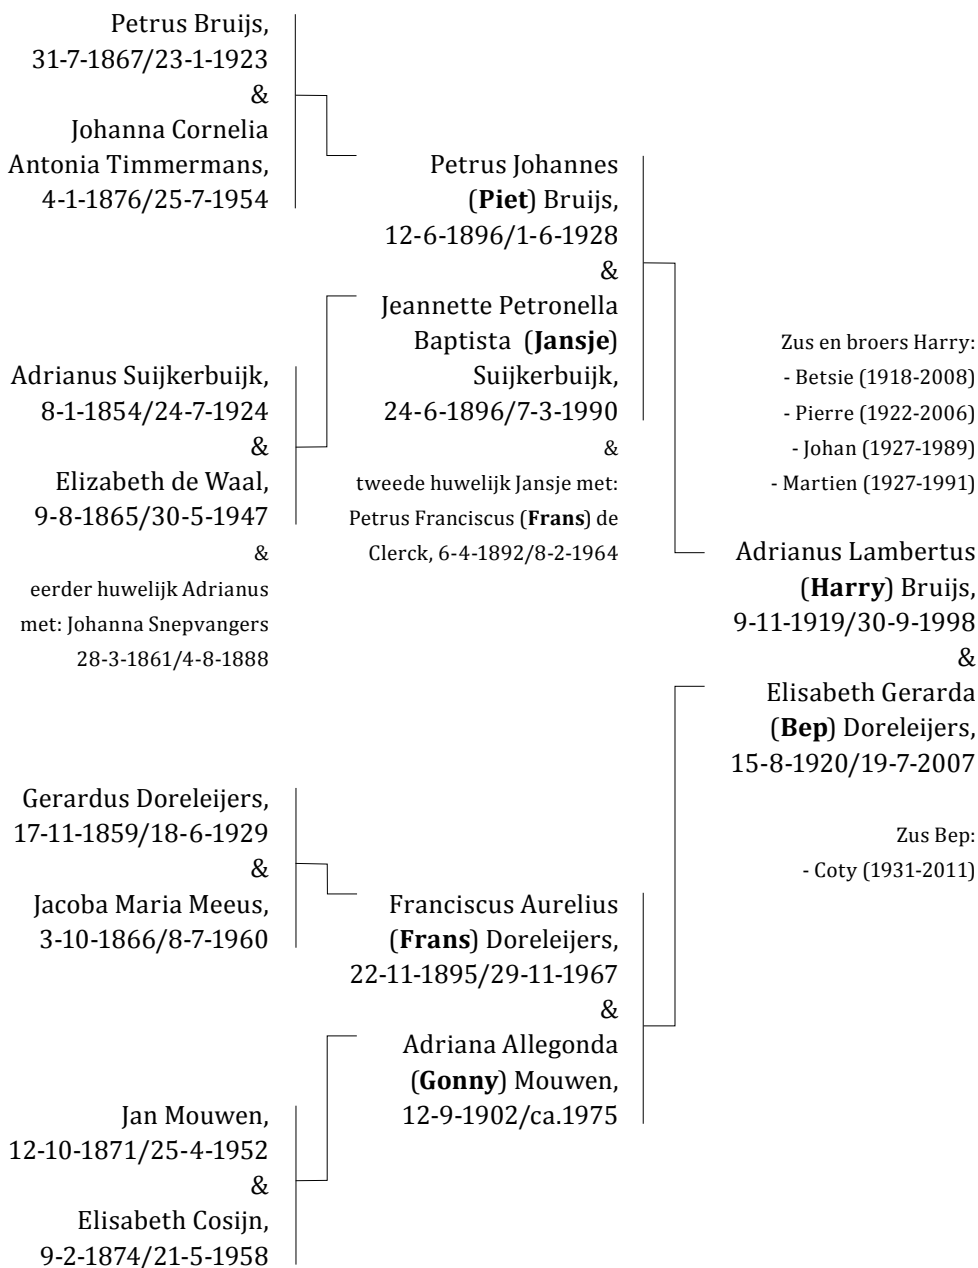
Petrus Bruijs, 31-7-1867/23-1-1923
&
Johanna Cornelia Antonia Timmermans, 4-1-1876/25-7-1954

Petrus Johannes (**Piet**) Bruijs, 12-6-1896/1-6-1928
&
Jeannette Petronella Baptista (**Jansje**) Suijkerbuijk, 24-6-1896/7-3-1990
&
tweede huwelijk Jansje met: Petrus Franciscus (**Frans**) de Clerck, 6-4-1892/8-2-1964

Adrianus Suijkerbuijk, 8-1-1854/24-7-1924
&
Elizabeth de Waal, 9-8-1865/30-5-1947
&
eerder huwelijk Adrianus met: Johanna Snepvangers 28-3-1861/4-8-1888

Zus en broers Harry:
- Betsie (1918-2008)
- Pierre (1922-2006)
- Johan (1927-1989)
- Martien (1927-1991)

Adrianus Lambertus (**Harry**) Bruijs, 9-11-1919/30-9-1998
&
Elisabeth Gerarda (**Bep**) Doreleijers, 15-8-1920/19-7-2007

Zus Bep:
- Coty (1931-2011)

Gerardus Doreleijers, 17-11-1859/18-6-1929
&
Jacoba Maria Meeus, 3-10-1866/8-7-1960

Franciscus Aurelius (**Frans**) Doreleijers, 22-11-1895/29-11-1967
&
Adriana Allegonda (**Gonny**) Mouwen, 12-9-1902/ca.1975

Jan Mouwen, 12-10-1871/25-4-1952
&
Elisabeth Cosijn, 9-2-1874/21-5-1958